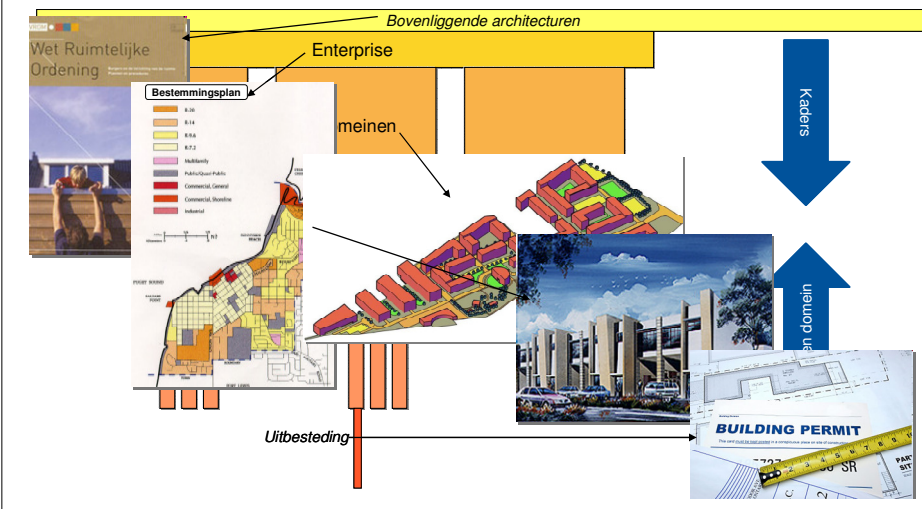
Bovenliggende architecturen

Wet Ruimtelijke Ordening

Enterprise

Bestemmingsplan

R-20
R-14
R-9.6
R-7.2
Multifamily
Public/Quasi-Public
Commercial, General
Commercial, Shoreline
Industrial

meinen

Kaders

en domein

Uitbesteding

BUILDING PERMIT